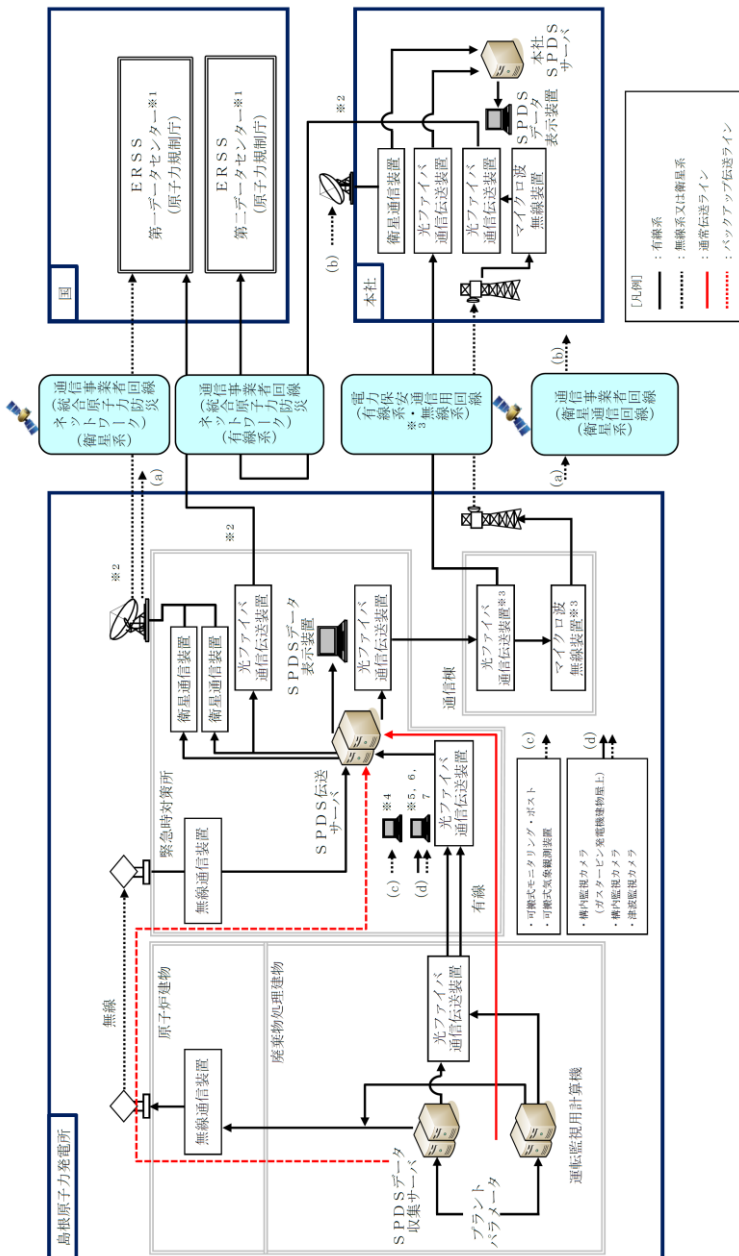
国

ERSS
第一データセンター※1
（原子力規制庁）

ERSS
第二データセンター※1
（原子力規制庁）

本社

本社
SPDS
サーバ

SPDS
データ
表示装置

衛星通信装置

光ファイバ
通信伝送装置

光ファイバ
通信伝送装置

マイクロ波
無線装置

※2

(b)

［凡例］
：有線系
：無線系又は衛星系
：通常伝送ライン
：バックアップ伝送ライン

通信事業者回線
（統合原子力防災ネットワーク）
（衛星系）

通信事業者回線
（統合原子力防災ネットワーク）
（有線系）

電力保安通信用回線
（有線系・無線系）
※3

通信事業者回線
（衛星通信回線）
（衛星系）

(a)

(a)

(b)

島根原子力発電所

※2

※2

緊急時対策所

衛星通信装置

衛星通信装置

光ファイバ
通信伝送装置

SPDSデータ
表示装置

光ファイバ
通信伝送装置

通信棟

光ファイバ
通信伝送装置※3

マイクロ波
無線装置※3

SPDS伝送
サーバ

無線通信装置

※4

※5，6，7

(c)

(d)

光ファイバ
通信伝送装置

有線

無線

原子炉建物

無線通信装置

廃棄物処理建物

光ファイバ
通信伝送装置

SPDSデータ
収集サーバ

運転監視用計算機

プラント
パラメータ

(c)
・可搬式モニタリング・ポスト
・可搬式気象観測装置

(d)
・構内監視カメラ
（ガスタービン発電機建物屋上）
・構内監視カメラ
・津波監視カメラ